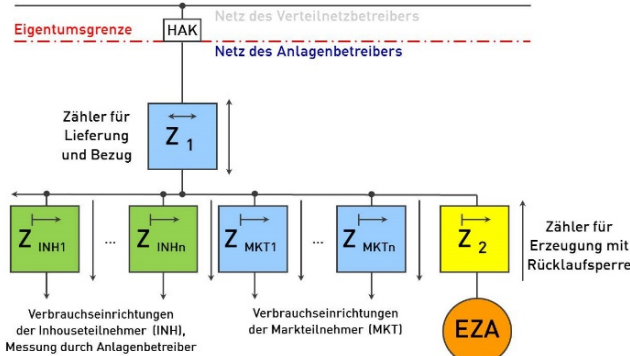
Netz des Verteilnetzbetreibers
Eigentumsgrenze
HAK
Netz des Anlagenbetreibers

Zähler für Lieferung und Bezug

$Z_1$

$Z_{INH1}$ ... $Z_{INHn}$ $Z_{MKT1}$ ... $Z_{MKTn}$ $Z_2$

Zähler für Erzeugung mit Rücklaufsperre

Verbrauchseinrichtungen der Inhouseteilnehmer (INH), Messung durch Anlagenbetreiber

Verbrauchseinrichtungen der Markteilnehmer (MKT)

EZA